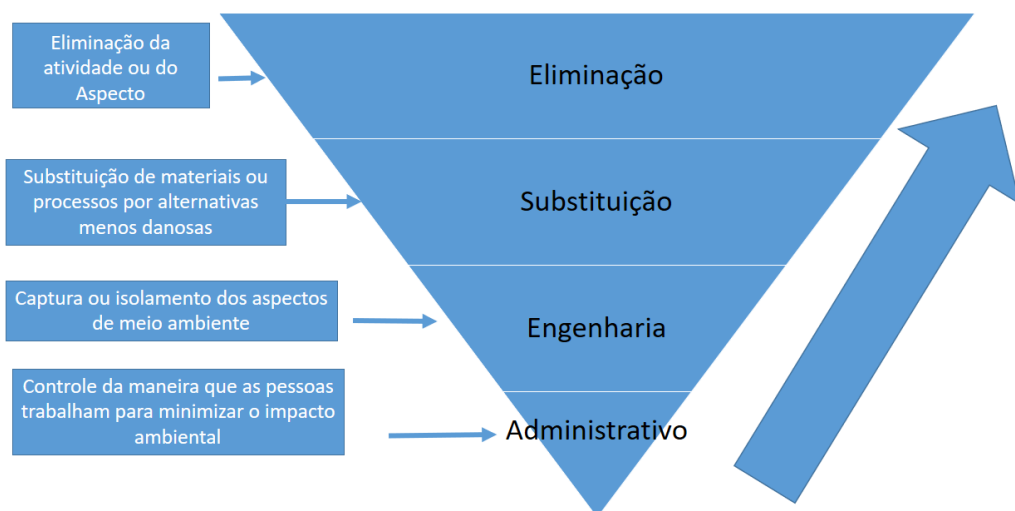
Eliminação da atividade ou do Aspecto

Eliminação

Substituição de materiais ou processos por alternativas menos danosas

Substituição

Captura ou isolamento dos aspectos de meio ambiente

Engenharia

Controle da maneira que as pessoas trabalham para minimizar o impacto ambiental

Administrativo